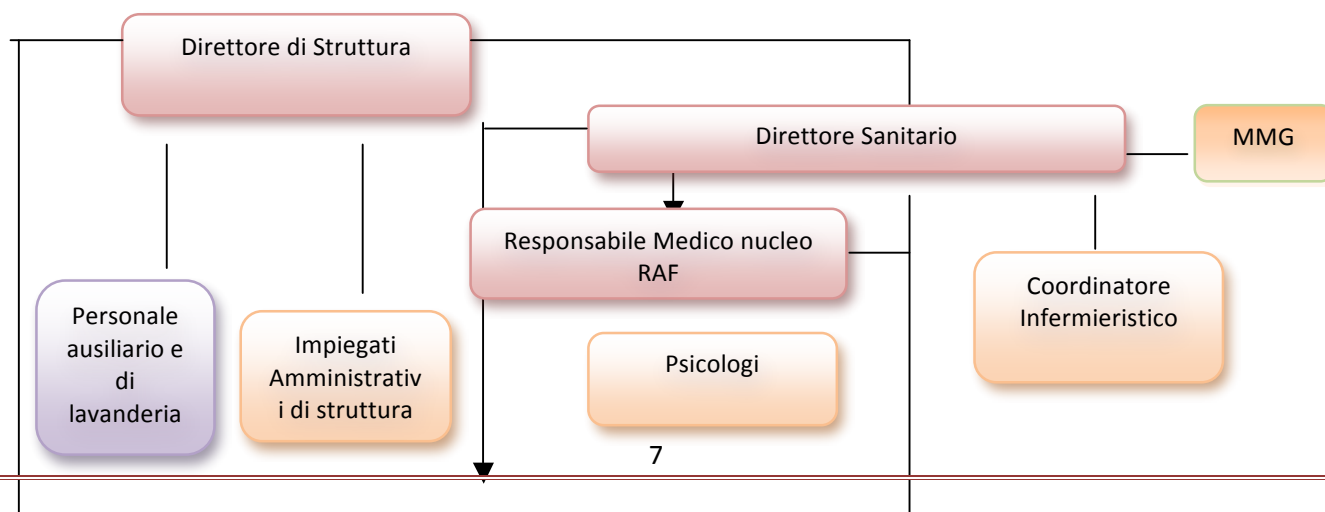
Direttore di Struttura

Direttore Sanitario

MMG

Responsabile Medico nucleo RAF

Coordinatore Infermieristico

Personale ausiliario e di lavanderia

Impiegati Amministrativi di struttura

Psicologi

7